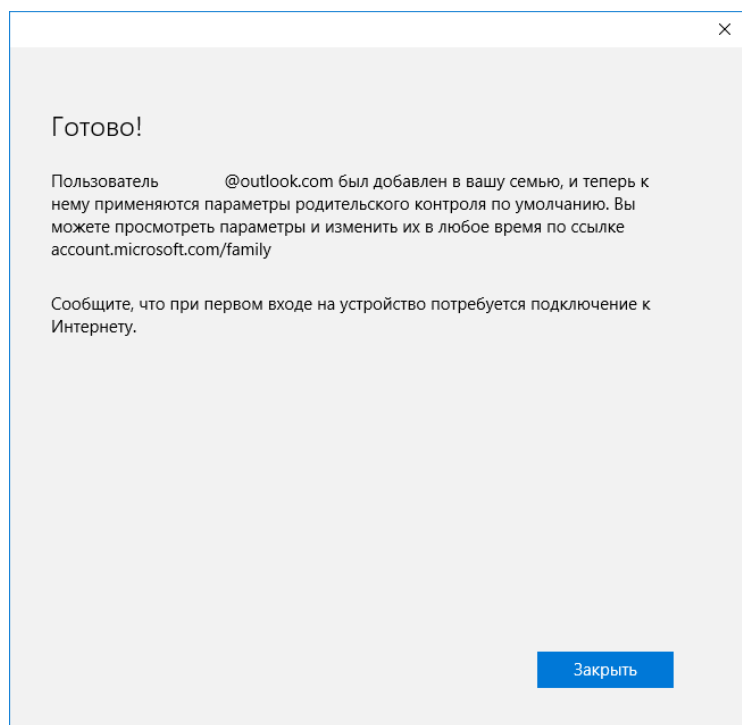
×

Готово!

Пользователь @outlook.com был добавлен в вашу семью, и теперь к нему применяются параметры родительского контроля по умолчанию. Вы можете просмотреть параметры и изменить их в любое время по ссылке account.microsoft.com/family

Сообщите, что при первом входе на устройство потребуется подключение к Интернету.

Закрыть